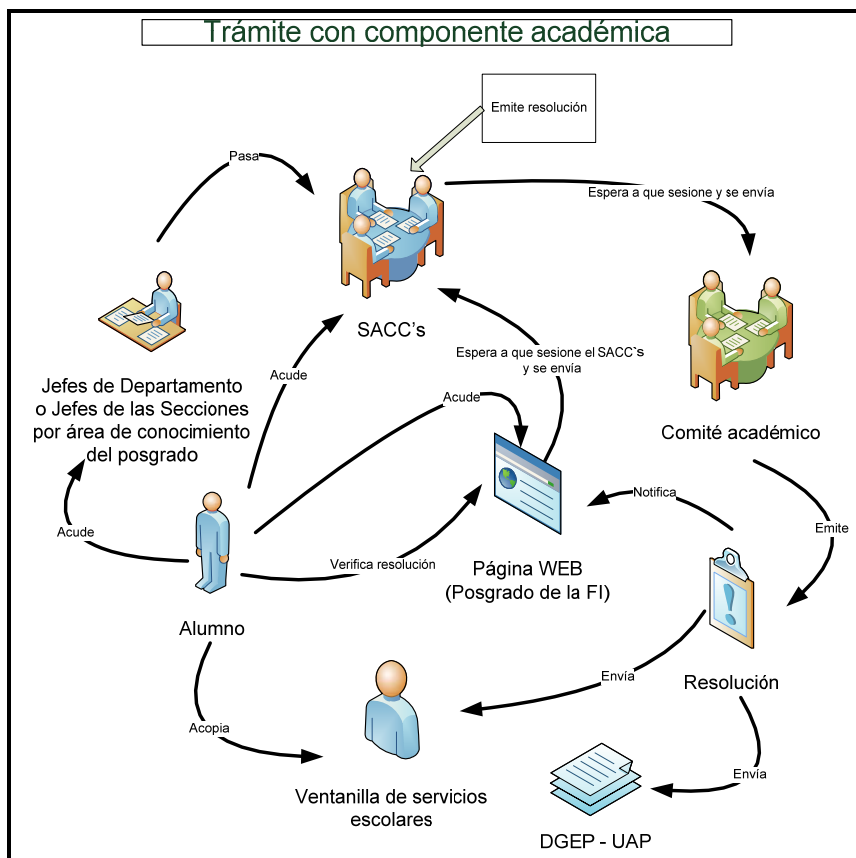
Trámite con componente académica

Emite resolución

Pasa

Espera a que sesione y se envía

SACC's

Espera a que sesione el SACC`s y se envía

Acude

Acude

Jefes de Departamento o Jefes de las Secciones por área de conocimiento del posgrado

Comité académico

Notifica

Acude

Emite

Verifica resolución

Página WEB (Posgrado de la FI)

Alumno

Envía

Resolución

Acopia

Envía

Ventanilla de servicios escolares

DGEP - UAP